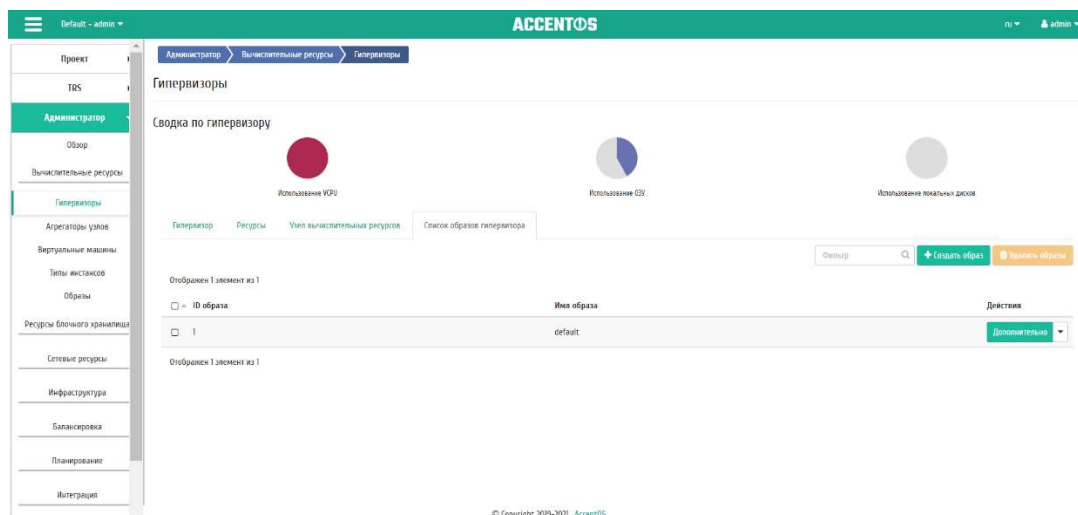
Default - admin ▾

ACCENTOS

ru ▾ admin ▾

Проект

TRS

Администратор

Обзор

Вычислительные ресурсы

Гипервизоры

Агрегаторы узлов

Виртуальные машины

Типы инстансов

Образы

Ресурсы блочного хранилища

Сетевые ресурсы

Инфраструктура

Балансировка

Планирование

Интеграция

Администратор › Вычислительные ресурсы › Гипервизоры

Гипервизоры

Сводка по гипервизору

Использование VCPU

Использование ОЗУ

Использование локальных дисков

Гипервизор | Ресурсы | Узел вычислительных ресурсов | Список образов гипервизора

Фильтр

+ Создать образ

Удалить образы

Отображен 1 элемент из 1

| ☐ ID образа | Имя образа | Действия |
|---|---|---|
| ☐ 1 | default | Дополнительно ▾ |

Отображен 1 элемент из 1

© Copyright 2019-2021 AccentOS